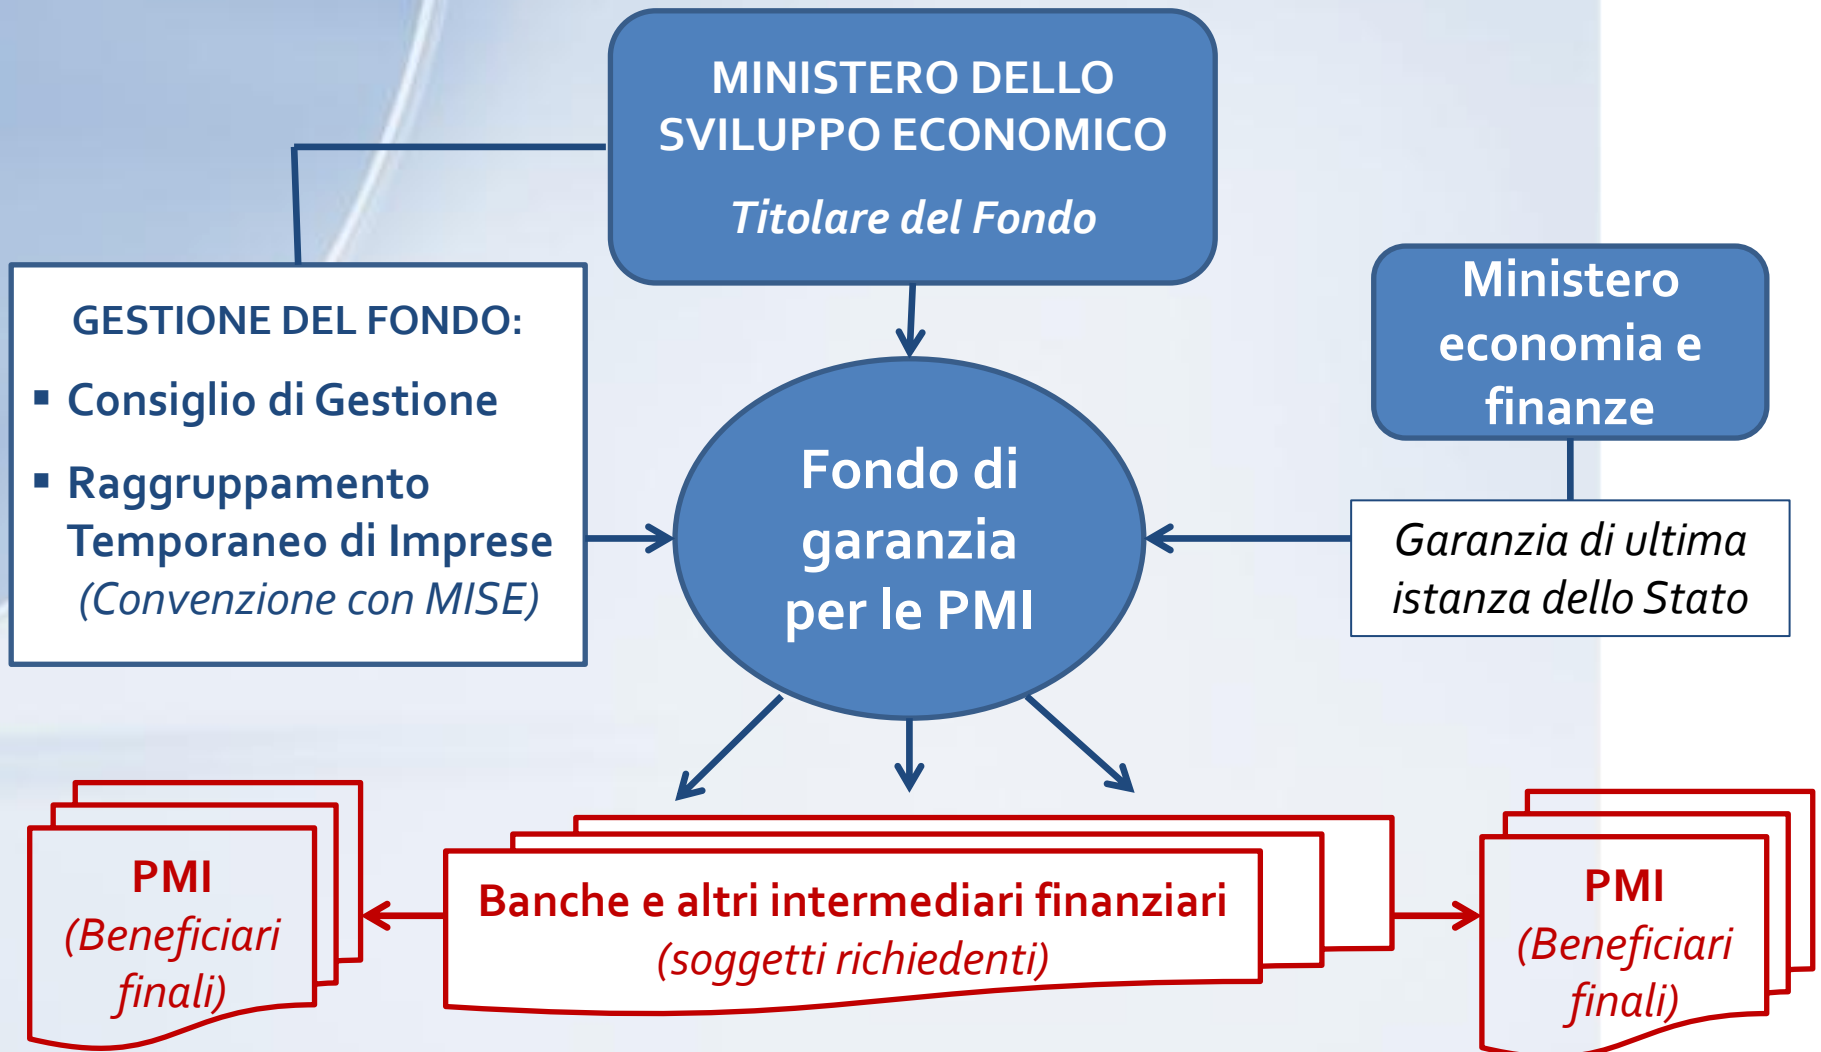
MINISTERO DELLO SVILUPPO ECONOMICO

Titolare del Fondo

GESTIONE DEL FONDO:

▪ Consiglio di Gestione

▪ Raggruppamento Temporaneo di Imprese (Convenzione con MISE)

Fondo di garanzia per le PMI

Ministero economia e finanze

Garanzia di ultima istanza dello Stato

PMI (Beneficiari finali)

Banche e altri intermediari finanziari (soggetti richiedenti)

PMI (Beneficiari finali)